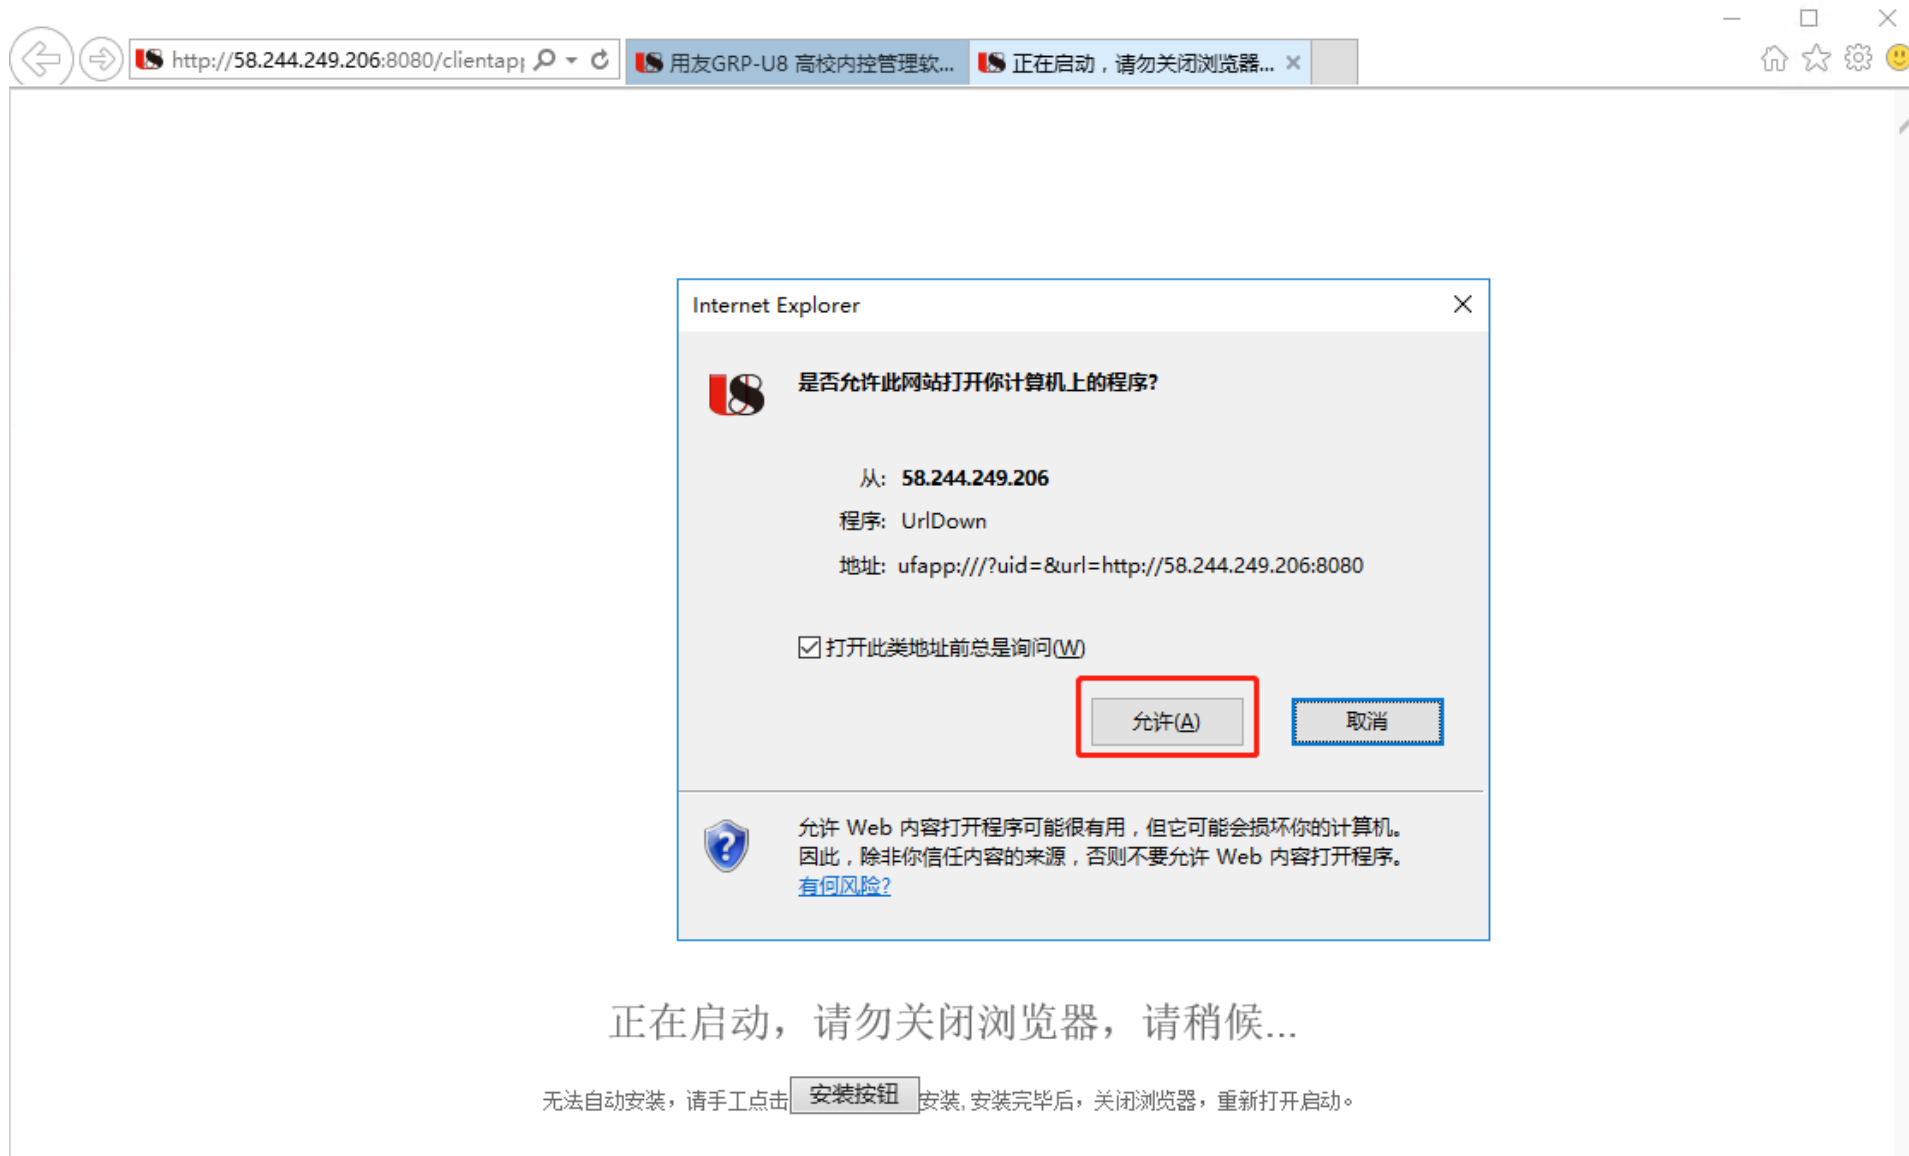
http://58.244.249.206:8080/clientapp

用友GRP-U8 高校内控管理软...

正在启动，请勿关闭浏览器... ×

Internet Explorer

是否允许此网站打开你计算机上的程序?

从: 58.244.249.206

程序: UrlDown

地址: ufapp:///?uid=&url=http://58.244.249.206:8080

打开此类地址前总是询问(W)

允许(A)

取消

允许 Web 内容打开程序可能很有用，但它可能会损坏你的计算机。因此，除非你信任内容的来源，否则不要允许 Web 内容打开程序。

有何风险?

正在启动，请勿关闭浏览器，请稍候...

无法自动安装，请手工点击 安装按钮 安装, 安装完毕后，关闭浏览器，重新打开启动。